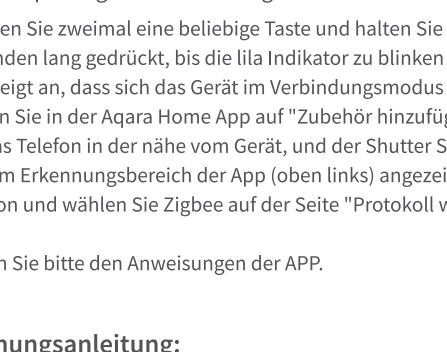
en Sie zweimal eine beliebige Taste und halten Sie
nden lang gedrückt, bis die lila Indikator zu blinken
eigt an, dass sich das Gerät im Verbindungsmodus
n Sie in der Aqara Home App auf "Zubehör hinzufüg
s Telefon in der nähe vom Gerät, und der Shutter S
m Erkennungsbereich der App (oben links) angezei
on und wählen Sie Zigbee auf der Seite "Protokoll v

n Sie bitte den Anweisungen der APP.

nungsanleitung: